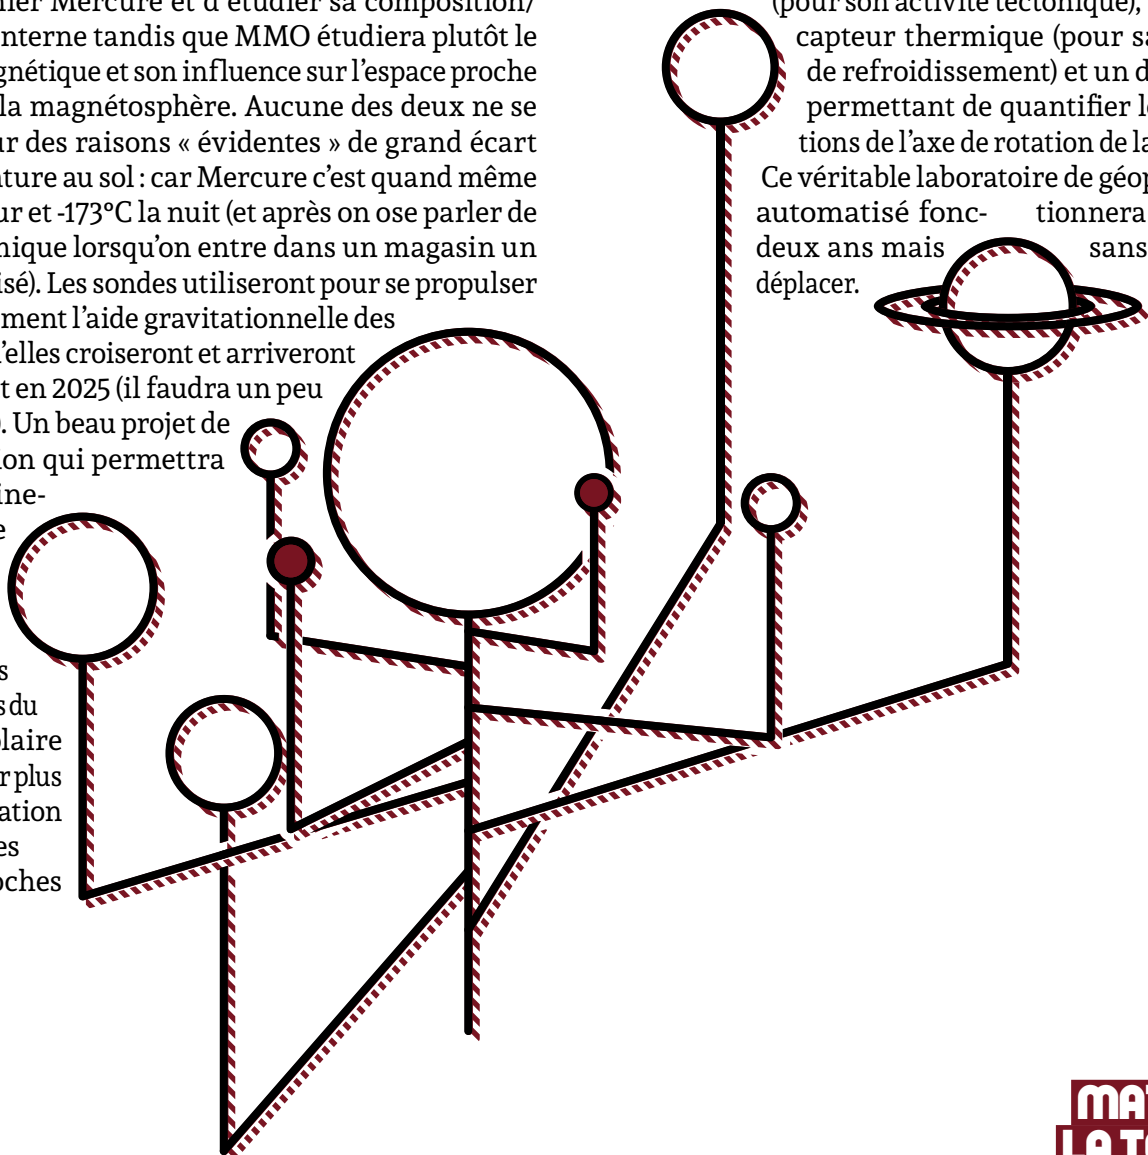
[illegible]ner Mercure et d'étudier sa composition/ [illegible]nterne tandis que MMO étudiera plutôt le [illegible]gnétique et son influence sur l'espace proche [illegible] la magnétosphère. Aucune des deux ne se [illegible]ur des raisons « évidentes » de grand écart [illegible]ature au sol : car Mercure c'est quand même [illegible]ur et -173°C la nuit (et après on ose parler de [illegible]nique lorsqu'on entre dans un magasin un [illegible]isé). Les sondes utiliseront pour se propulser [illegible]ment l'aide gravitationnelle des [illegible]'elles croiseront et arriveront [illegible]t en 2025 (il faudra un peu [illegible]. Un beau projet de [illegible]on qui permettra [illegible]ine- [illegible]e

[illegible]s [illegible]s du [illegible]laire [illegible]r plus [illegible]ation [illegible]es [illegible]oches

(pour son activité tectonique), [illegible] capteur thermique (pour sa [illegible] de refroidissement) et un d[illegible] permettant de quantifier l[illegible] tions de l'axe de rotation de la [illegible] Ce véritable laboratoire de géop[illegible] automatisé fonctionnera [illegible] deux ans mais sans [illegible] déplacer.

MA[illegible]
LA T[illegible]